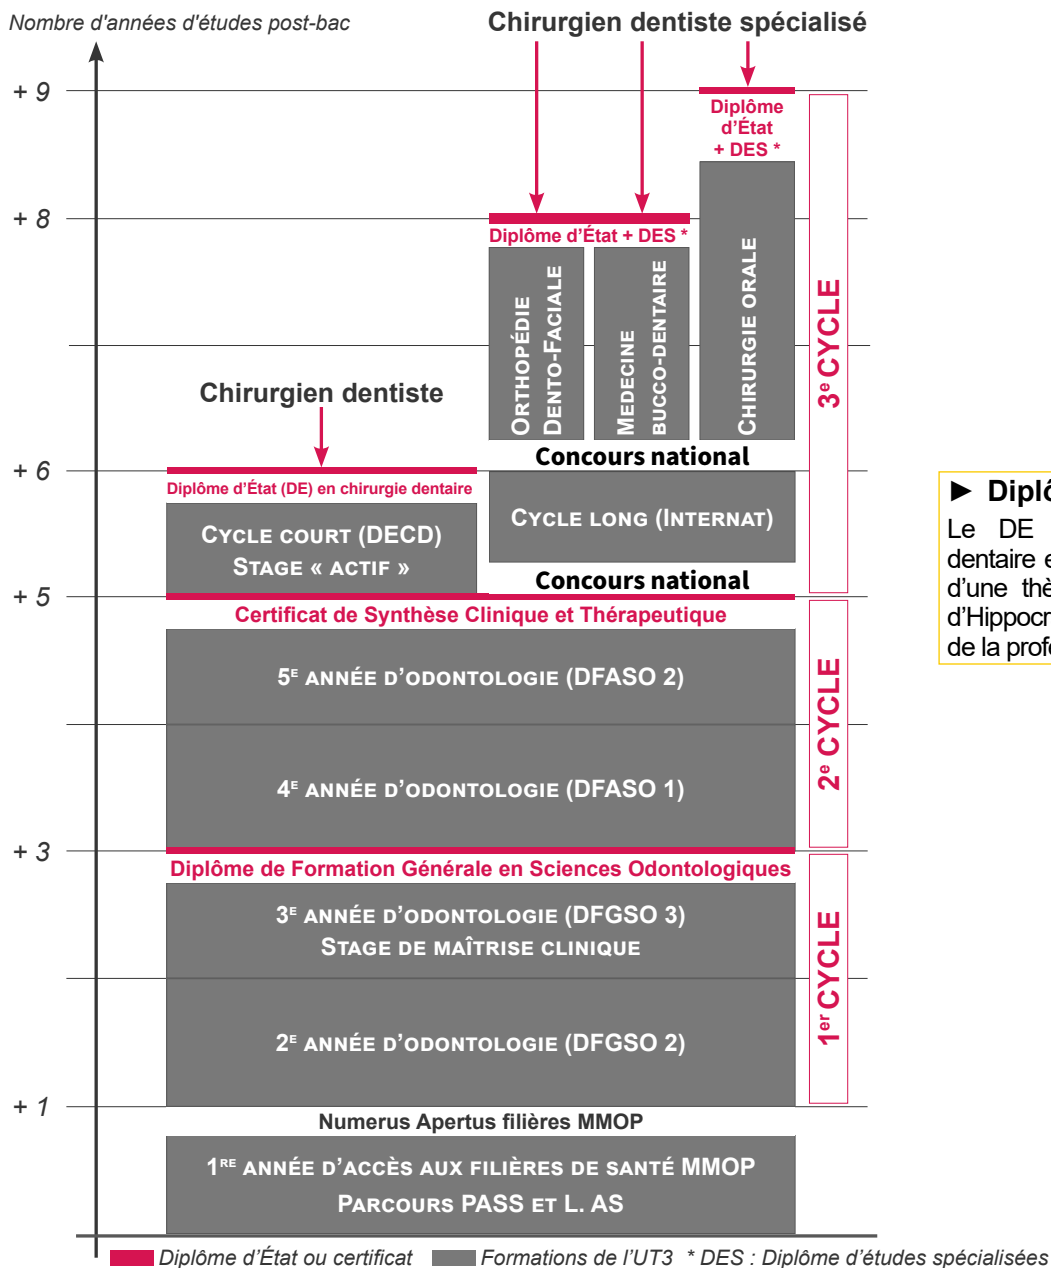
Nombre d'années d'études post-bac

Chirurgien dentiste spécialisé

+ 9

Diplôme d'État + DES *

+ 8

Diplôme d'État + DES *

Orthopédie Dento-Faciale

Medecine bucco-dentaire

Chirurgie orale

3e CYCLE

Chirurgien dentiste

Concours national

+ 6

Diplôme d'État (DE) en chirurgie dentaire

Cycle court (DECD) Stage « actif »

Cycle long (Internat)

Concours national

+ 5

Certificat de Synthèse Clinique et Thérapeutique

5e année d'odontologie (DFASO 2)

4e année d'odontologie (DFASO 1)

2e CYCLE

+ 3

Diplôme de Formation Générale en Sciences Odontologiques

3e année d'odontologie (DFGSO 3) Stage de maîtrise clinique

2e année d'odontologie (DFGSO 2)

1er CYCLE

+ 1

Numerus Apertus filières MMOP

1re année d'accès aux filières de santé MMOP Parcours PASS et L. AS

► Diplô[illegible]

Le DE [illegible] dentaire e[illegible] d'une thè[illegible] d'Hippocr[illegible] de la profe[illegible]

Diplôme d'État ou certificat  Formations de l'UT3  * DES : Diplôme d'études spécialisées